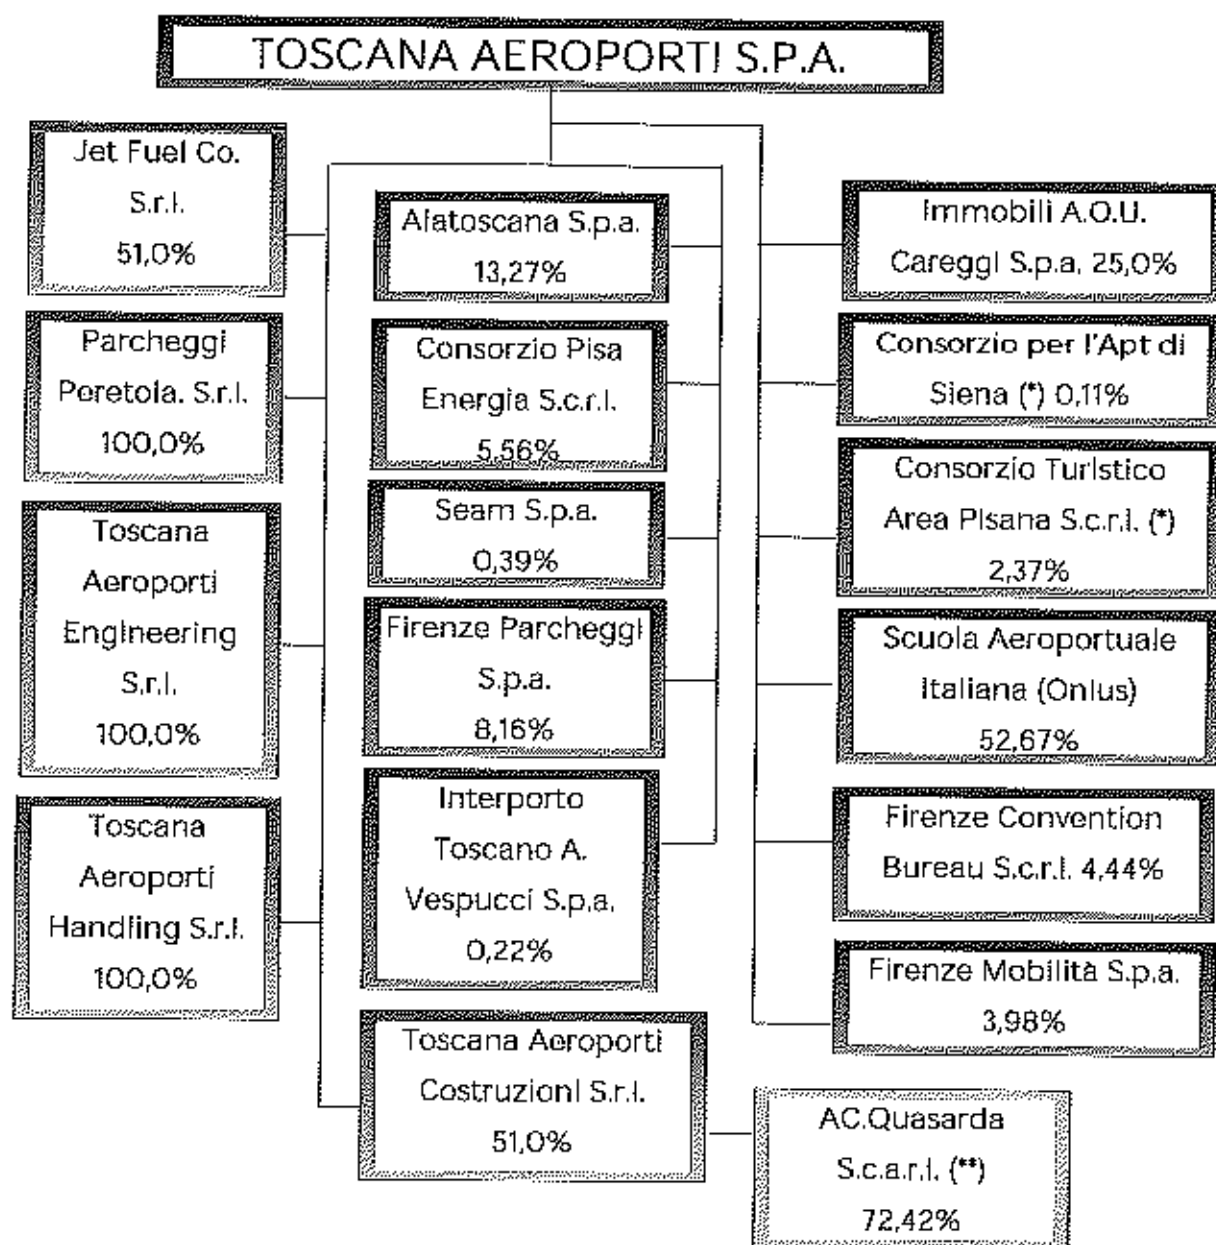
TOSCANA AEROPORTI S.P.A.

Jet Fuel Co. S.r.l. 51,0%

Parcheggi Peretola. S.r.l. 100,0%

Toscana Aeroporti Engineering S.r.l. 100,0%

Toscana Aeroporti Handling S.r.l. 100,0%

Alatoscana S.p.a. 13,27%

Consorzio Pisa Energia S.c.r.l. 5,56%

Seam S.p.a. 0,39%

Firenze Parcheggi S.p.a. 8,16%

Interporto Toscano A. Vespucci S.p.a. 0,22%

Toscana Aeroporti Costruzioni S.r.l. 51,0%

Immobili A.O.U. Careggi S.p.a. 25,0%

Consorzio per l'Apt di Siena (*) 0,11%

Consorzio Turistico Area Pisana S.c.r.l. (*) 2,37%

Scuola Aeroportuale Italiana (Onlus) 52,67%

Firenze Convention Bureau S.c.r.l. 4,44%

Firenze Mobilità S.p.a. 3,98%

AC.Quasarda S.c.a.r.l. (**) 72,42%